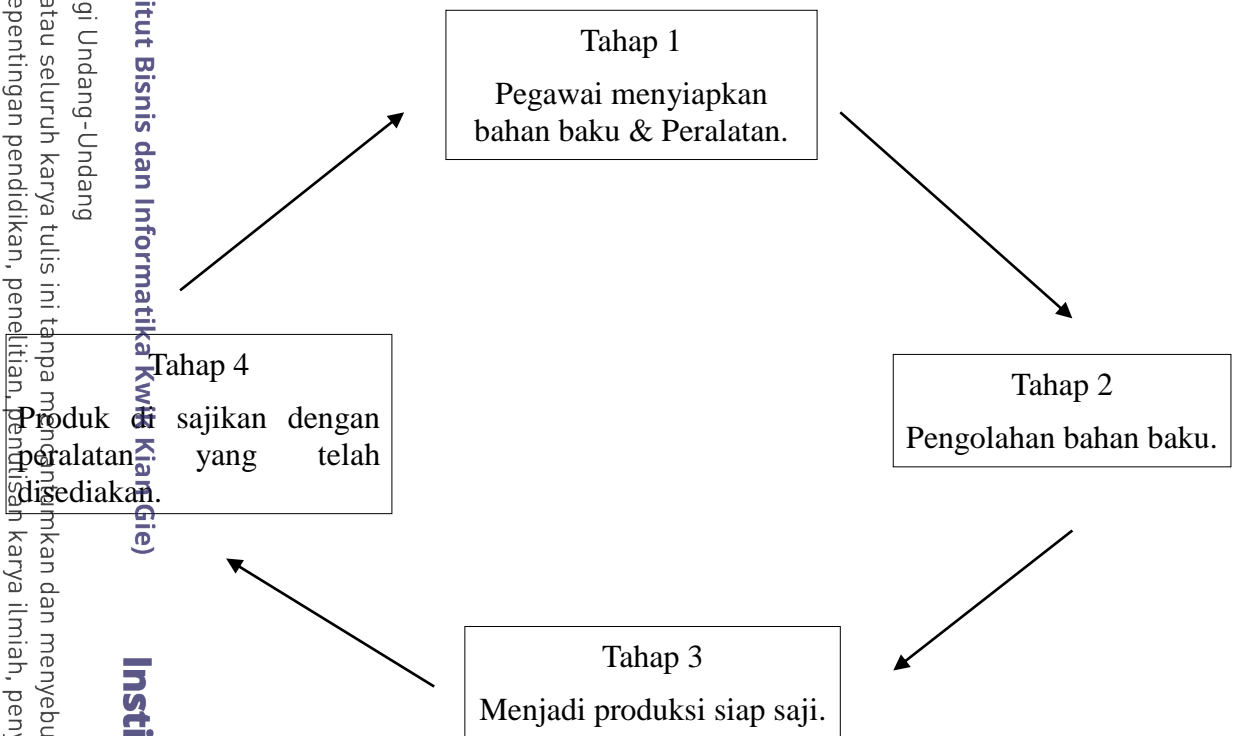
Tahap 1

Pegawai menyiapkan bahan baku & Peralatan.

Tahap 2

Pengolahan bahan baku.

Tahap 3

Menjadi produksi siap saji.

Tahap 4

Produk di sajikan dengan peralatan yang telah disediakan.

itut Bisnis dan Informatika Kwik Kian Gie)

gi Undang-Undang

atau seluruh karya tulis ini tanpa mencantumkan dan menyebu

epentingan pendidikan, penelitian, penulisan karya ilmiah, peny

Insti